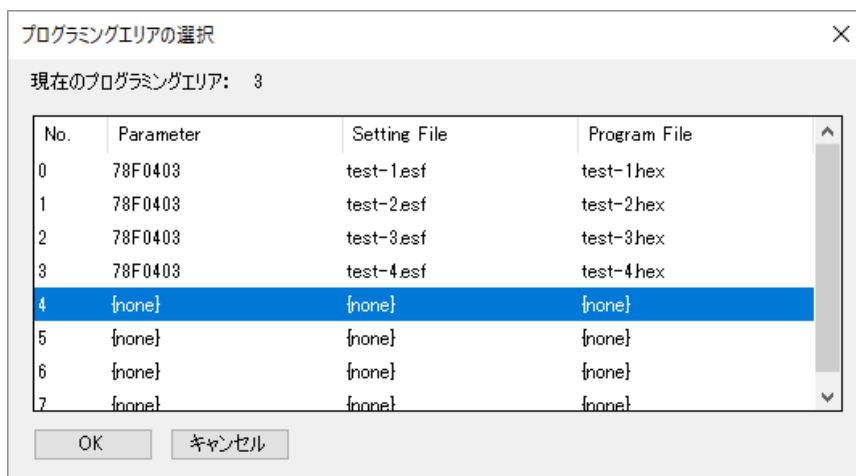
プログラミングエリアの選択

×

現在のプログラミングエリア: 3

| No. | Parameter | Setting File | Program File |
|---|---|---|---|
| 0 | 78F0403 | test-1.esf | test-1.hex |
| 1 | 78F0403 | test-2.esf | test-2.hex |
| 2 | 78F0403 | test-3.esf | test-3.hex |
| 3 | 78F0403 | test-4.esf | test-4.hex |
| 4 | {none} | {none} | {none} |
| 5 | {none} | {none} | {none} |
| 6 | {none} | {none} | {none} |
| 7 | {none} | {none} | {none} |

OK

キャンセル